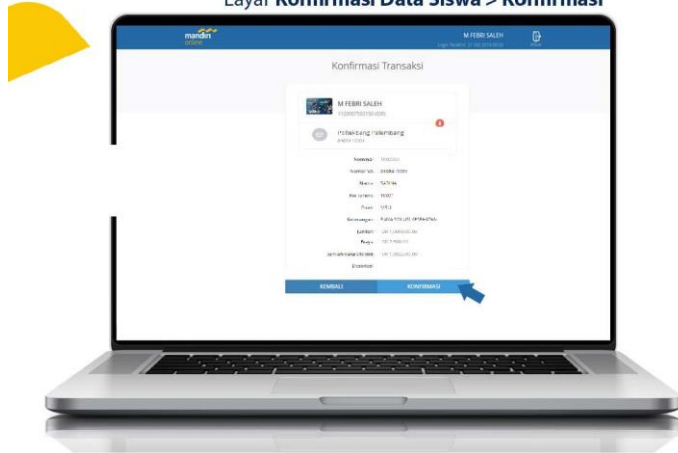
Layar **Konfirmasi Data Siswa > Konfirmasi**

mandiri online

M FEBRI SALEH

Konfirmasi Transaksi

M FEBRI SALEH

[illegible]

Politeknik Palembang

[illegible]

| | |
|---|---|
| Nomor | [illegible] |
| Nomor VA | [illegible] |
| Nama | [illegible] |
| No. Tiket | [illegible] |
| Kode | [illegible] |
| Keterangan | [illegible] |
| Jumlah | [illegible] |
| Biaya | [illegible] |
| Jumlah yang dibayar | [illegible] |
| Deskripsi | |

KEMBALI

KONFIRMASI